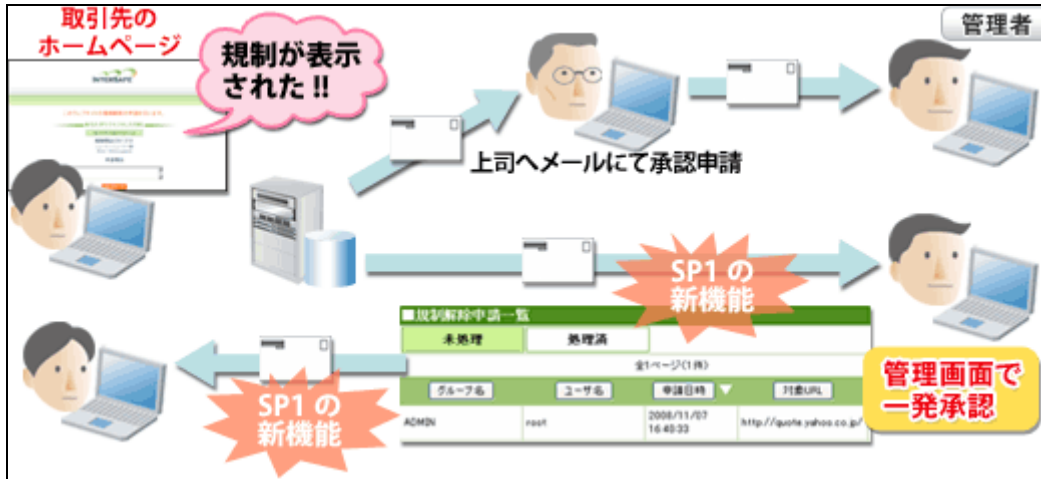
取引先の
ホームページ

規制が表示
された!!

管理者

INTERSAFE

上司へメールにて承認申請

SP1 の
新機能

■規制解除申請一覧

| 未処理 | 処理済 |
|---|---|

全1ページ(1件)

| グループ名 | ユーザ名 | 申請日時 ▼ | 対象URL |
|---|---|---|---|
| ADMIN | root | 2008/11/07 16:40:33 | http://quote.yahoo.co.jp/ |

管理画面で
一発承認

SP1 の
新機能